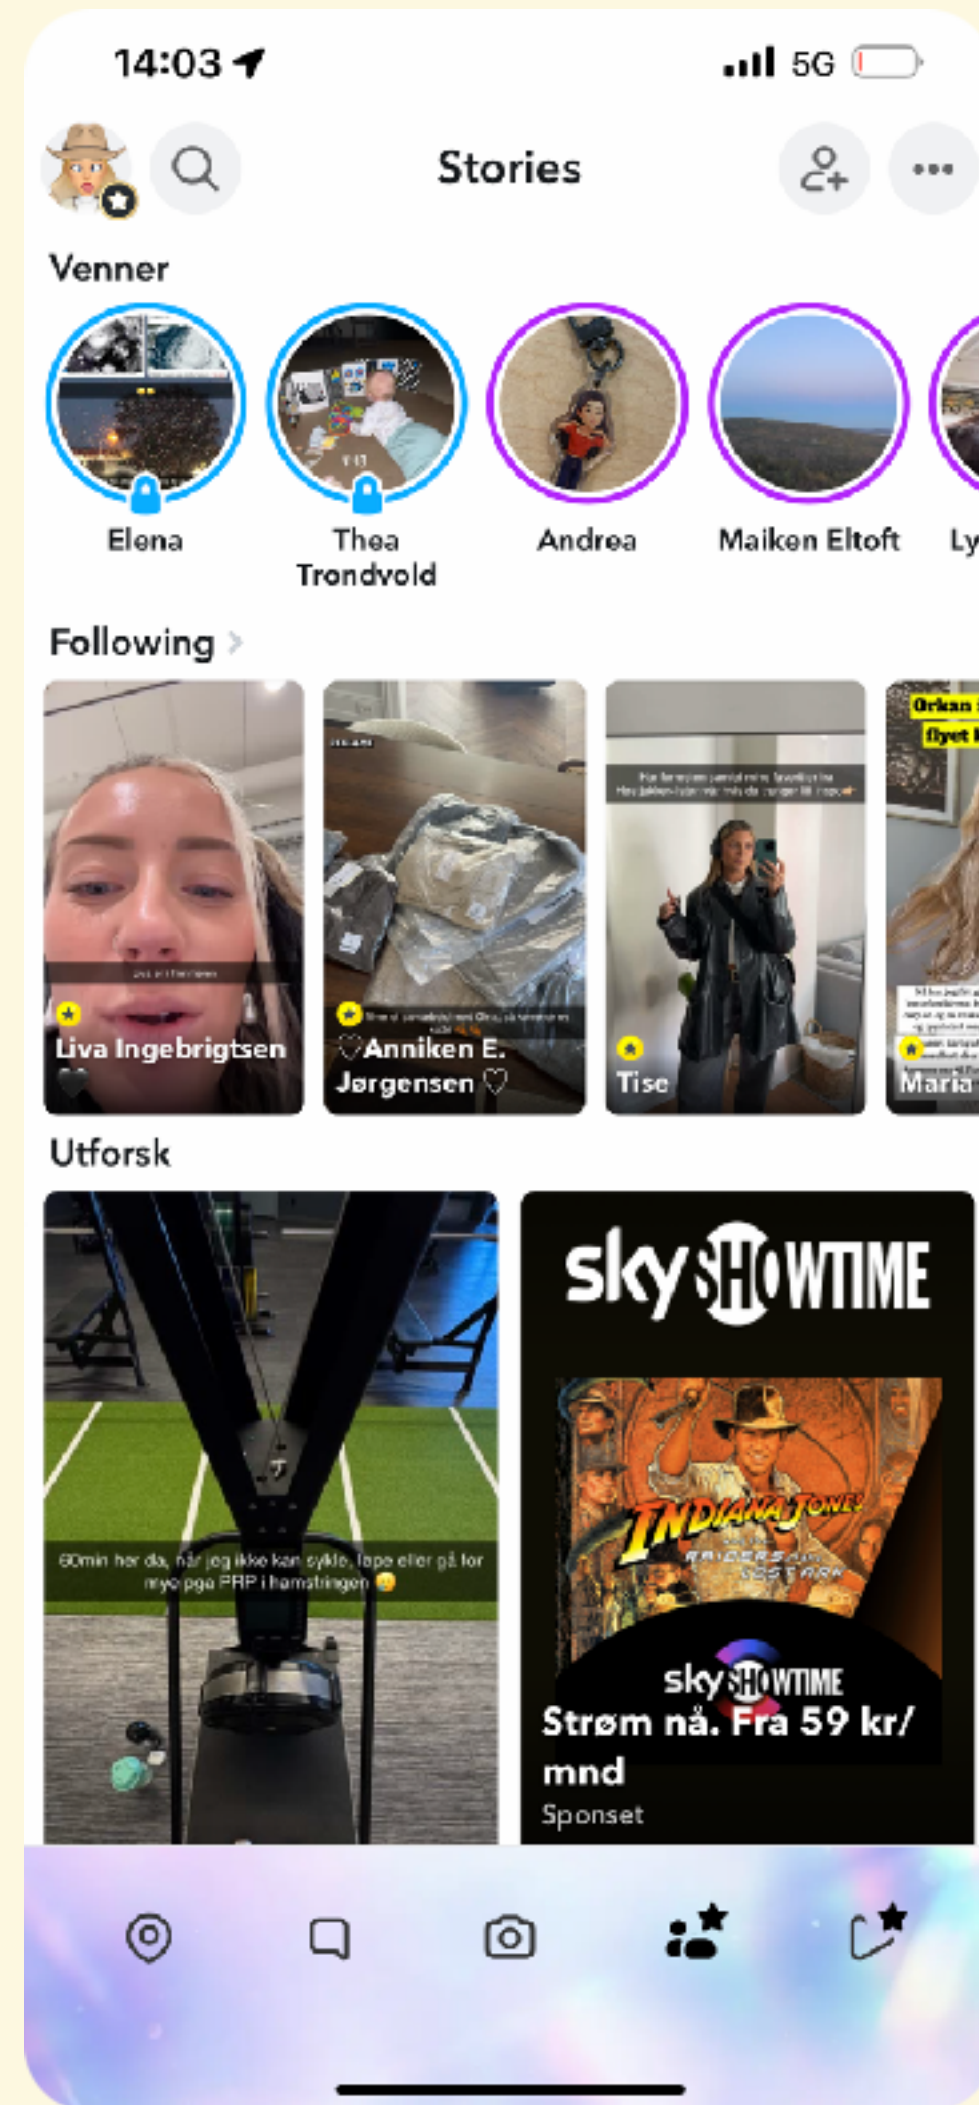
14:03

5G

Stories

Venner

Elena

Thea Trondvold

Andrea

Maiken Eltoft

Ly

Following

Liva Ingebrigtsen 🖤

♡Anniken E. Jørgensen ♡

Tise

Orkan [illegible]
flyet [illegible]

Maria

Utforsk

60min her da, når jeg ikke kan sykle, løpe eller gå for mye pga PRP i hamstringen 😩

sky SHOWTIME

INDIANA JONES
RAIDERS OF THE LOST ARK

sky SHOWTIME

Strøm nå. Fra 59 kr/ mnd

Sponset